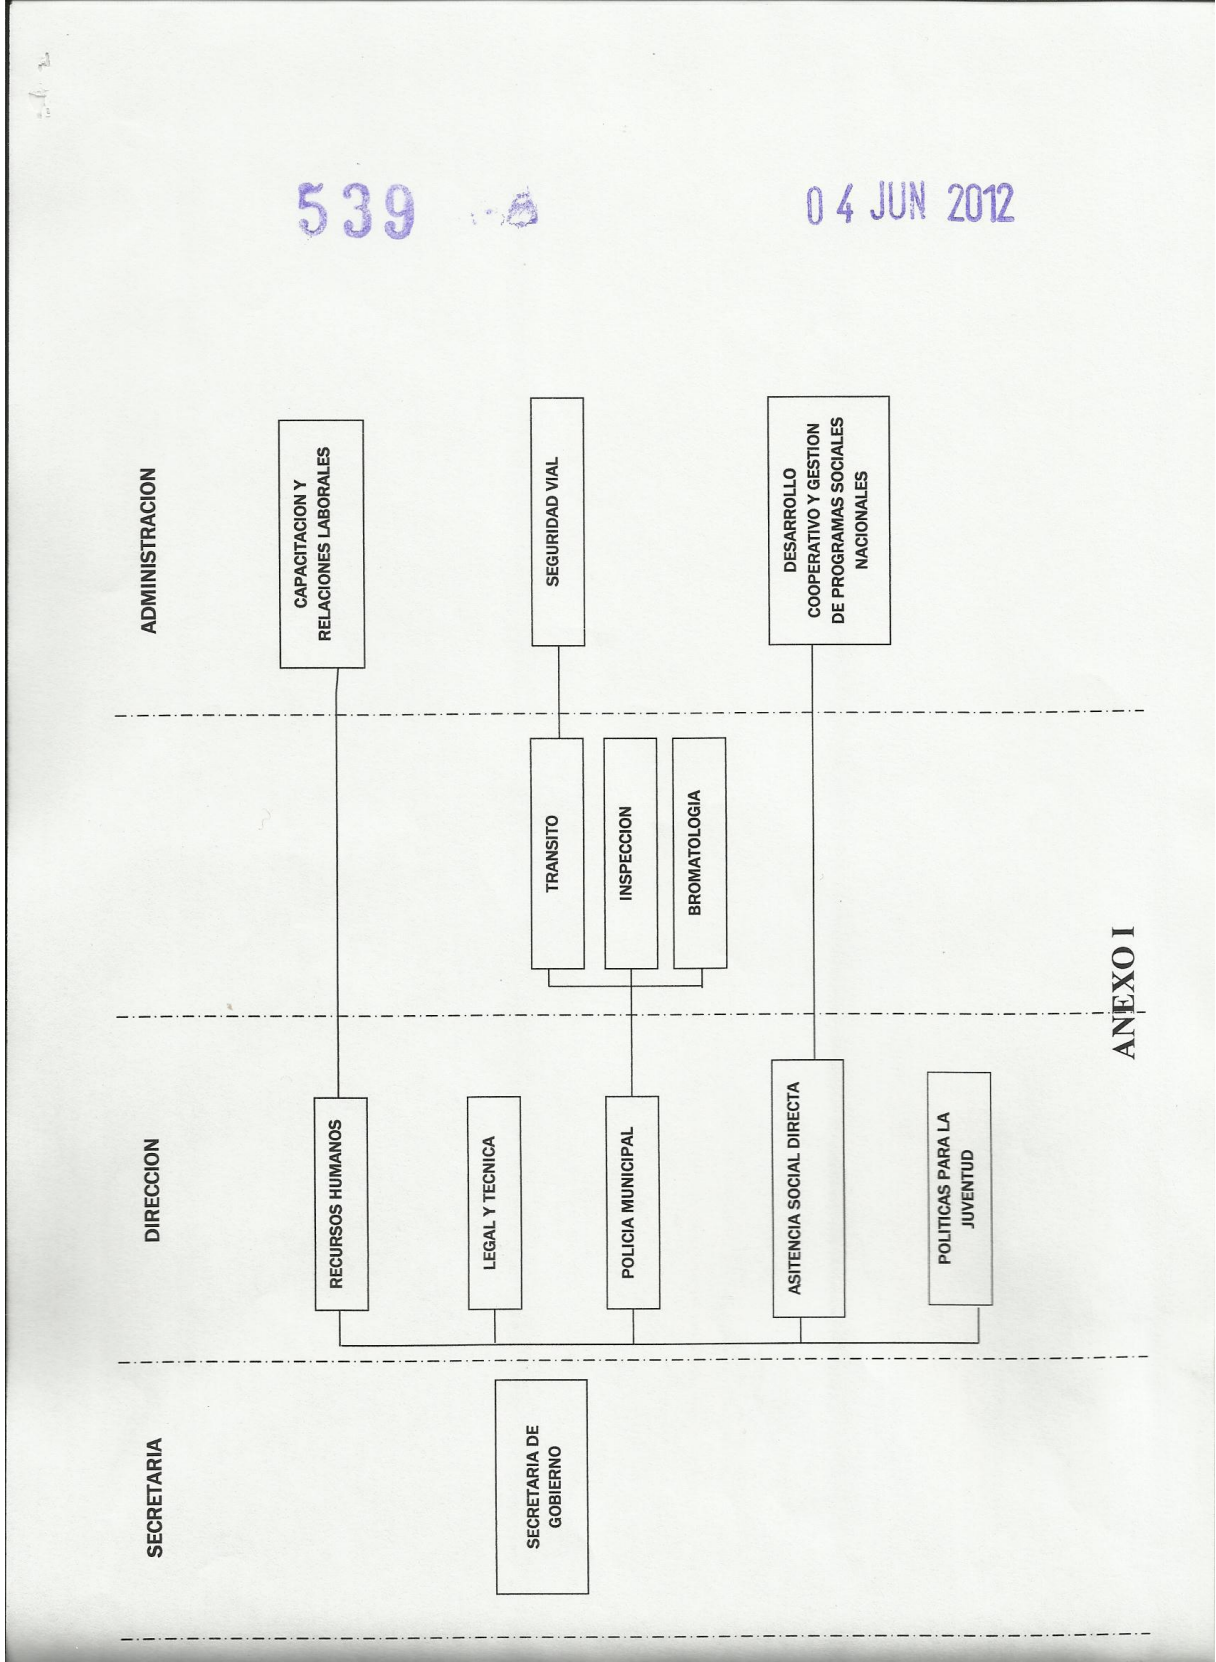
539

04 JUN 2012

SECRETARIA

SECRETARIA DE GOBIERNO

DIRECCION

RECURSOS HUMANOS

LEGAL Y TECNICA

POLICIA MUNICIPAL

ASITENCIA SOCIAL DIRECTA

POLITICAS PARA LA JUVENTUD

TRANSITO

INSPECCION

BROMATOLOGIA

ADMINISTRACION

CAPACITACION Y RELACIONES LABORALES

SEGURIDAD VIAL

DESARROLLO COOPERATIVO Y GESTION DE PROGRAMAS SOCIALES NACIONALES

ANEXO I